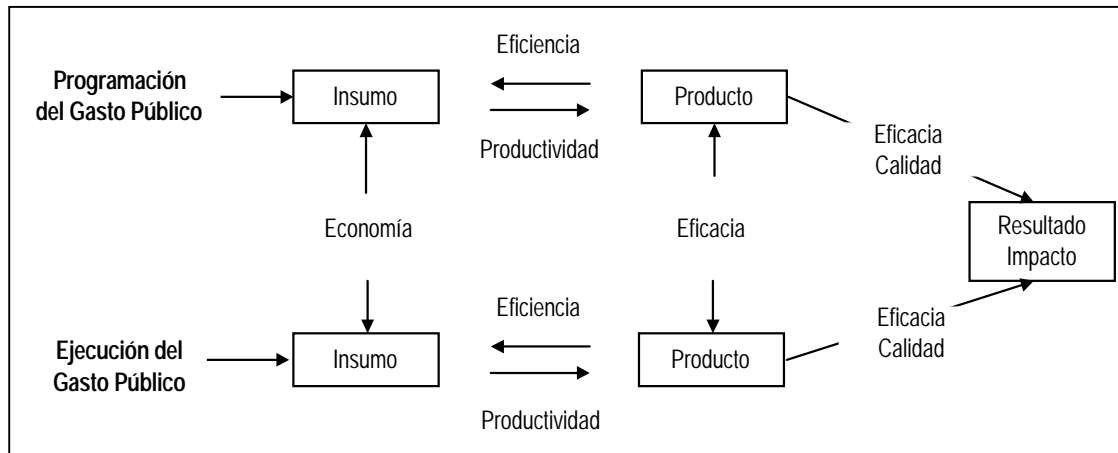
Programación del Gasto Público

Insumo

Eficiencia

Productividad

Producto

Eficacia
Calidad

Economía

Eficacia

Resultado
Impacto

Eficiencia

Eficacia
Calidad

Ejecución del Gasto Público

Insumo

Producto

Productividad